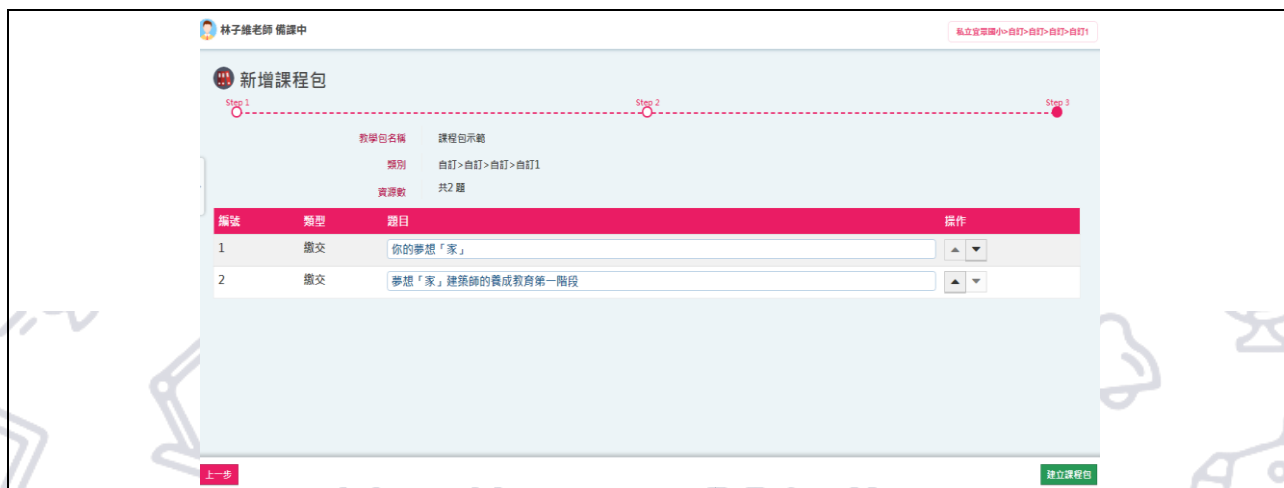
林子維老師 備課中

私立宜蘭國小>自訂>自訂>自訂>自訂1

新增課程包

Step 1
Step 2
Step 3

教學包名稱 課程包示範
類別 自訂>自訂>自訂>自訂1
資源數 共2 題

| 編號 | 類型 | 題目 | 操作 |
|---|---|---|---|
| 1 | 繳交 | 你的夢想「家」 | ▲ ▼ |
| 2 | 繳交 | 夢想「家」建築師的養成教育第一階段 | ▲ ▼ |

上一步
建立課程包